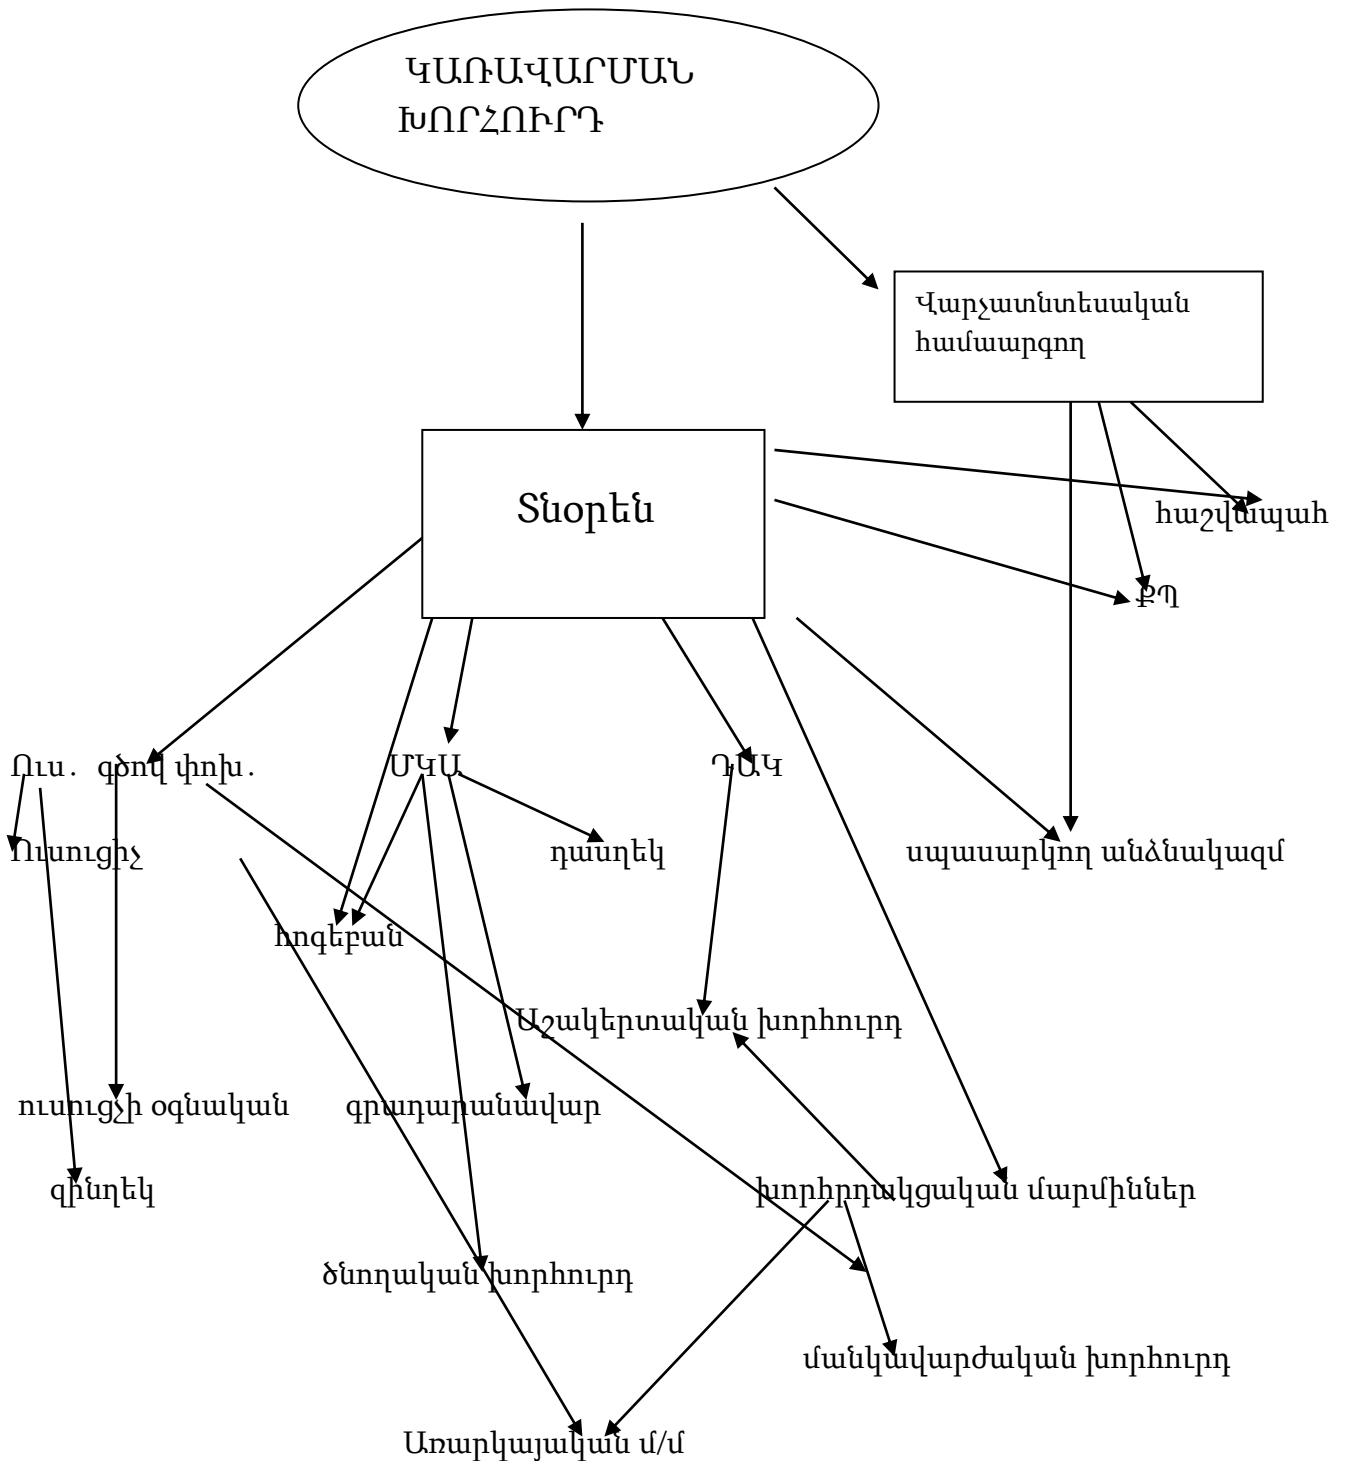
ԿԱՌԱՎԱՐՄԱՆ ԽՈՐՀՈՒՐԴ

Վարչատնտեսական համարգող

Տնօրեն

հաշվապահ

ՔՊ

Ուս. գծով փոխ.

ՄԿԱ

ԴԱԿ

Ուսուցիչ

դասղեկ

սպասարկող անձնակազմ

հոգեբան

Աշակերտական խորհուրդ

ուսուցչի օգնական

գրադարանավար

զինղեկ

խորհրդակցական մարմիններ

ծնողական խորհուրդ

մանկավարժական խորհուրդ

Առարկայական մ/մ